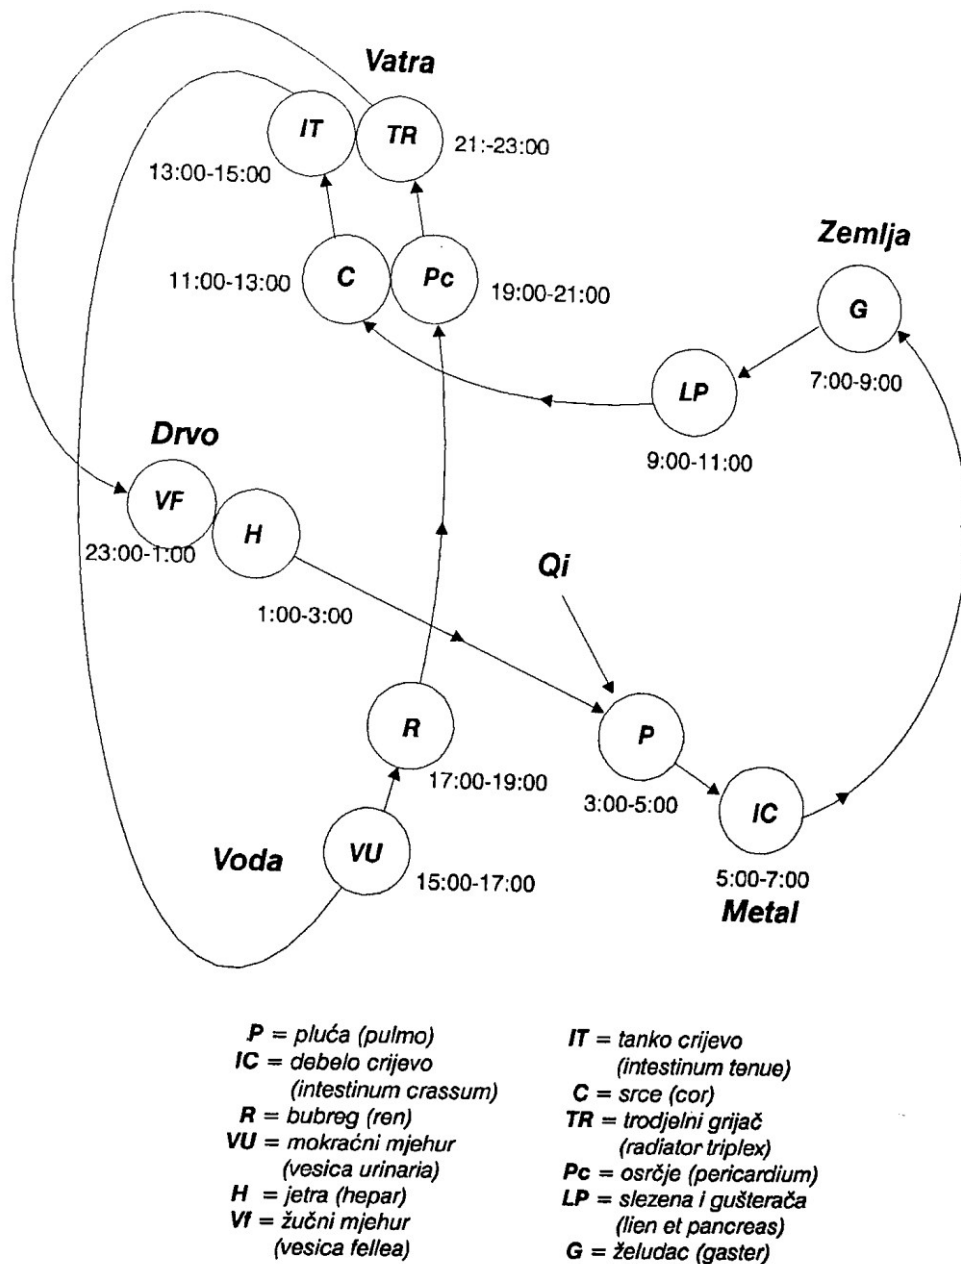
Vatra

IT
TR
21:-23:00
13:00-15:00

Zemlja

11:00-13:00
C
Pc
19:00-21:00

G

LP
7:00-9:00

9:00-11:00

Drvo

VF
H
23:00-1:00

Qi

1:00-3:00

R
P

17:00-19:00
3:00-5:00
IC

Voda
VU
15:00-17:00
5:00-7:00
Metal

**P** = pluća (pulmo)
**IC** = debelo crijevo (intestinum crassum)
**R** = bubreg (ren)
**VU** = mokraćni mjehur (vesica urinaria)
**H** = jetra (hepar)
**Vf** = žučni mjehur (vesica fellea)

**IT** = tanko crijevo (intestinum tenue)
**C** = srce (cor)
**TR** = trodjelni grijač (radiator triplex)
**Pc** = osrčje (pericardium)
**LP** = slezena i gušterača (lien et pancreas)
**G** = želudac (gaster)